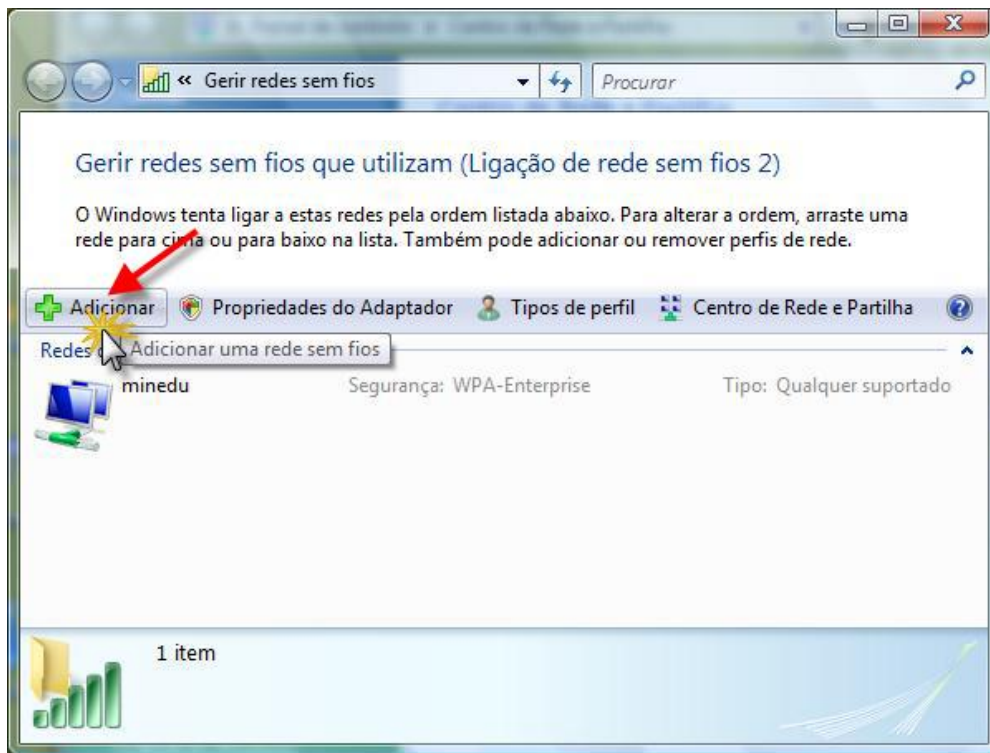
« Gerir redes sem fios

Procurar

Gerir redes sem fios que utilizam (Ligação de rede sem fios 2)

O Windows tenta ligar a estas redes pela ordem listada abaixo. Para alterar a ordem, arraste uma rede para cima ou para baixo na lista. Também pode adicionar ou remover perfis de rede.

Adicionar | Propriedades do Adaptador | Tipos de perfil | Centro de Rede e Partilha

Redes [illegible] Adicionar uma rede sem fios

minedu | Segurança: WPA-Enterprise | Tipo: Qualquer suportado

1 item